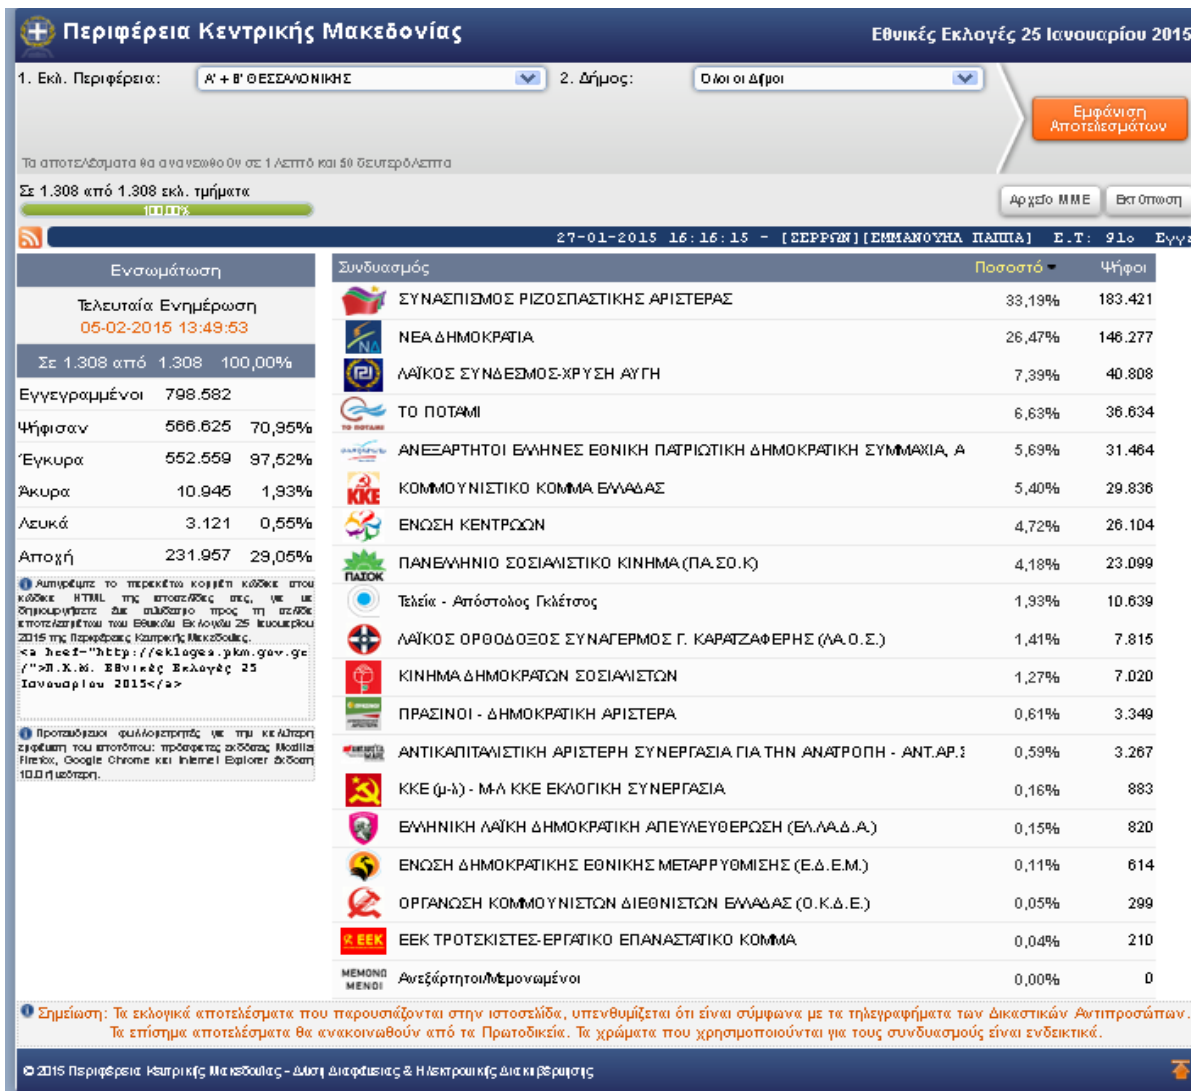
Περιφέρεια Κεντρικής Μακεδονίας

Εθνικές Εκλογές 25 Ιανουαρίου 2015

1. Εκλ. Περιφέρεια: Α' + Β' ΘΕΣΣΑΛΟΝΙΚΗΣ

2. Δήμος: Όλοι οι Δήμοι

Εμφάνιση Αποτελεσμάτων

Τα αποτελέσματα θα ανανεωθούν σε 1 Λεπτό και 50 δευτερόλεπτα

Σε 1.308 από 1.308 εκλ. τμήματα

100,00%

Αρχείο ΜΜΕ

Εκτύπωση

27-01-2015 16:16:15 - [ΣΕΡΡΩΝ][ΕΜΜΑΝΟΥΗΛ ΠΑΠΠΑ] Ε.Τ: 91ο Εγγ

Ενσωμάτωση

Τελευταία Ενημέρωση
05-02-2015 13:49:53

Σε 1.308 από 1.308 100,00%

| | | |
|---|---|---|
| Εγγεγραμμένοι | 798.582 | |
| Ψήφισαν | 566.625 | 70,95% |
| Έγκυρα | 552.559 | 97,52% |
| Άκυρα | 10.945 | 1,93% |
| Λευκά | 3.121 | 0,55% |
| Αποχή | 231.957 | 29,05% |

Αντιγράψτε το παρακάτω κομμάτι κώδικα στον κώδικα HTML της ιστοσελίδας σας, για να δημιουργήσετε ένα σύνδεσμο προς τη σελίδα αποτελεσμάτων των Εθνικών Εκλογών 25 Ιανουαρίου 2015 της Περιφέρειας Κεντρικής Μακεδονίας.

<a href="http://ekloges.pkm.gov.gr/">Π.Κ.Μ. Εθνικές Εκλογές 25 Ιανουαρίου 2015</a>

Προτεινόμενοι φυλλομετρητές για την καλύτερη εμφάνιση του ιστοτόπου: πρόσφατες εκδόσεις Mozilla Firefox, Google Chrome και Internet Explorer έκδοση 10.0 ή μεταγενέστερη.

| Συνδυασμός | Ποσοστό | Ψήφοι |
|---|---|---|
| ΣΥΝΑΣΠΙΣΜΟΣ ΡΙΖΟΣΠΑΣΤΙΚΗΣ ΑΡΙΣΤΕΡΑΣ | 33,19% | 183.421 |
| ΝΕΑ ΔΗΜΟΚΡΑΤΙΑ | 26,47% | 146.277 |
| ΛΑΪΚΟΣ ΣΥΝΔΕΣΜΟΣ-ΧΡΥΣΗ ΑΥΓΗ | 7,39% | 40.808 |
| ΤΟ ΠΟΤΑΜΙ | 6,63% | 36.634 |
| ΑΝΕΞΑΡΤΗΤΟΙ ΕΛΛΗΝΕΣ ΕΘΝΙΚΗ ΠΑΤΡΙΩΤΙΚΗ ΔΗΜΟΚΡΑΤΙΚΗ ΣΥΜΜΑΧΙΑ, Α | 5,69% | 31.464 |
| ΚΟΜΜΟΥΝΙΣΤΙΚΟ ΚΟΜΜΑ ΕΛΛΑΔΑΣ | 5,40% | 29.836 |
| ΕΝΩΣΗ ΚΕΝΤΡΩΩΝ | 4,72% | 26.104 |
| ΠΑΝΕΛΛΗΝΙΟ ΣΟΣΙΑΛΙΣΤΙΚΟ ΚΙΝΗΜΑ (ΠΑ.ΣΟ.Κ) | 4,18% | 23.099 |
| Τελεία - Απόστολος Γκλέτσος | 1,93% | 10.639 |
| ΛΑΪΚΟΣ ΟΡΘΟΔΟΞΟΣ ΣΥΝΑΓΕΡΜΟΣ Γ. ΚΑΡΑΤΖΑΦΕΡΗΣ (ΛΑ.Ο.Σ.) | 1,41% | 7.815 |
| ΚΙΝΗΜΑ ΔΗΜΟΚΡΑΤΩΝ ΣΟΣΙΑΛΙΣΤΩΝ | 1,27% | 7.020 |
| ΠΡΑΣΙΝΟΙ - ΔΗΜΟΚΡΑΤΙΚΗ ΑΡΙΣΤΕΡΑ | 0,61% | 3.349 |
| ΑΝΤΙΚΑΠΙΤΑΛΙΣΤΙΚΗ ΑΡΙΣΤΕΡΗ ΣΥΝΕΡΓΑΣΙΑ ΓΙΑ ΤΗΝ ΑΝΑΤΡΟΠΗ - ΑΝΤ.ΑΡ.Σ | 0,59% | 3.267 |
| ΚΚΕ (μ-λ) - Μ-Λ ΚΚΕ ΕΚΛΟΓΙΚΗ ΣΥΝΕΡΓΑΣΙΑ | 0,16% | 883 |
| ΕΛΛΗΝΙΚΗ ΛΑΪΚΗ ΔΗΜΟΚΡΑΤΙΚΗ ΑΠΕΛΕΥΘΕΡΩΣΗ (ΕΛ.ΛΑ.Δ.Α.) | 0,15% | 820 |
| ΕΝΩΣΗ ΔΗΜΟΚΡΑΤΙΚΗΣ ΕΘΝΙΚΗΣ ΜΕΤΑΡΡΥΘΜΙΣΗΣ (Ε.Δ.Ε.Μ.) | 0,11% | 614 |
| ΟΡΓΑΝΩΣΗ ΚΟΜΜΟΥΝΙΣΤΩΝ ΔΙΕΘΝΙΣΤΩΝ ΕΛΛΑΔΑΣ (Ο.Κ.Δ.Ε.) | 0,05% | 299 |
| ΕΕΚ ΤΡΟΤΣΚΙΣΤΕΣ-ΕΡΓΑΤΙΚΟ ΕΠΑΝΑΣΤΑΤΙΚΟ ΚΟΜΜΑ | 0,04% | 210 |
| Ανεξάρτητοι/Μεμονωμένοι | 0,00% | 0 |

Σημείωση: Τα εκλογικά αποτελέσματα που παρουσιάζονται στην ιστοσελίδα, υπενθυμίζεται ότι είναι σύμφωνα με τα τηλεγραφήματα των Δικαστικών Αντιπροσώπων. Τα επίσημα αποτελέσματα θα ανακοινωθούν από τα Πρωτοδικεία. Τα χρώματα που χρησιμοποιούνται για τους συνδυασμούς είναι ενδεικτικά.

© 2015 Περιφέρεια Κεντρικής Μακεδονίας - Δ/νση Διαφάνειας & Ηλεκτρονικής Διακυβέρνησης